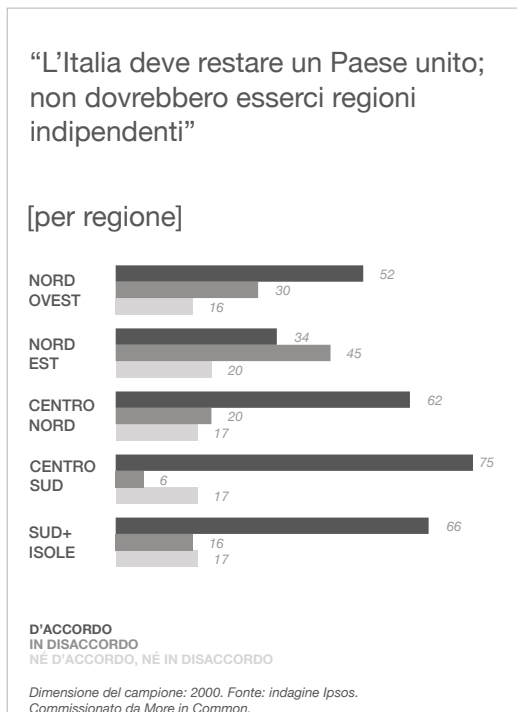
“L’Italia deve restare un Paese unito; non dovrebbero esserci regioni indipendenti”

[per regione]

NORD OVEST
52
30
16

NORD EST
34
45
20

CENTRO NORD
62
20
17

CENTRO SUD
75
6
17

SUD+ ISOLE
66
16
17

D’ACCORDO
IN DISACCORDO
NÉ D’ACCORDO, NÉ IN DISACCORDO

Dimensione del campione: 2000. Fonte: indagine Ipsos. Commissionato da More in Common.